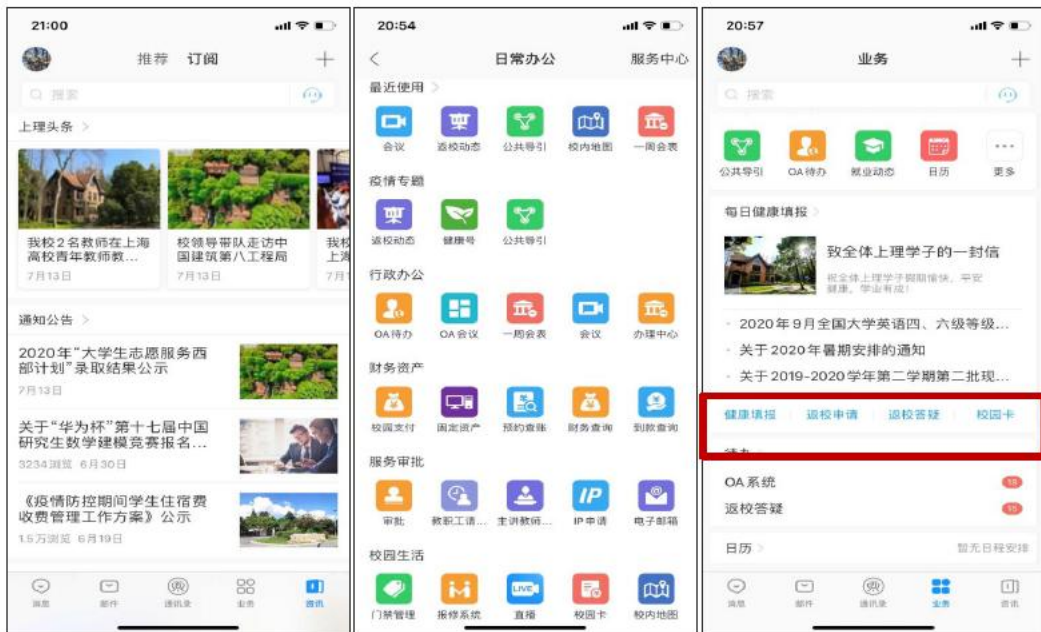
21:00

推荐 订阅 +

搜索

上理头条 >

我校2名教师在上海高校青年教师教… 7月13日

校领导带队走访中国建筑第八工程局 7月13日

我校 上海 7月1

通知公告 >

2020年"大学生志愿服务西部计划"录取结果公示 7月13日

关于"华为杯"第十七届中国研究生数学建模竞赛报名… 3234浏览 6月30日

《疫情防控期间学生住宿费收费管理工作方案》公示 1.5万浏览 6月19日

消息 邮件 通讯录 业务 资讯

20:54

< 日常办公 服务中心

最近使用 >

会议 返校动态 公共导引 校内地图 一周会表

疫情专题

返校动态 健康号 公共导引

行政办公

OA待办 OA会议 一周会表 会议 办理中心

财务资产

校园支付 固定资产 预约查账 财务查询 到款查询

服务审批

审批 教职工请… 主讲教师… IP申请 电子邮箱

校园生活

门禁管理 报修系统 直播 校园卡 校内地图

20:57

业务 +

搜索

公共导引 OA待办 就业动态 日历 更多

每日健康填报 >

致全体上理学子的一封信

祝全体上理学子假期愉快，平安健康，学业有成！

· 2020年9月全国大学英语四、六级等级…
· 关于2020年暑期安排的通知
· 关于2019-2020学年第二学期第二批现…

健康填报 返校申请 返校答疑 校园卡

待办

OA系统 18
返校答疑 15

日历 > 暂无日程安排

消息 邮件 通讯录 业务 资讯